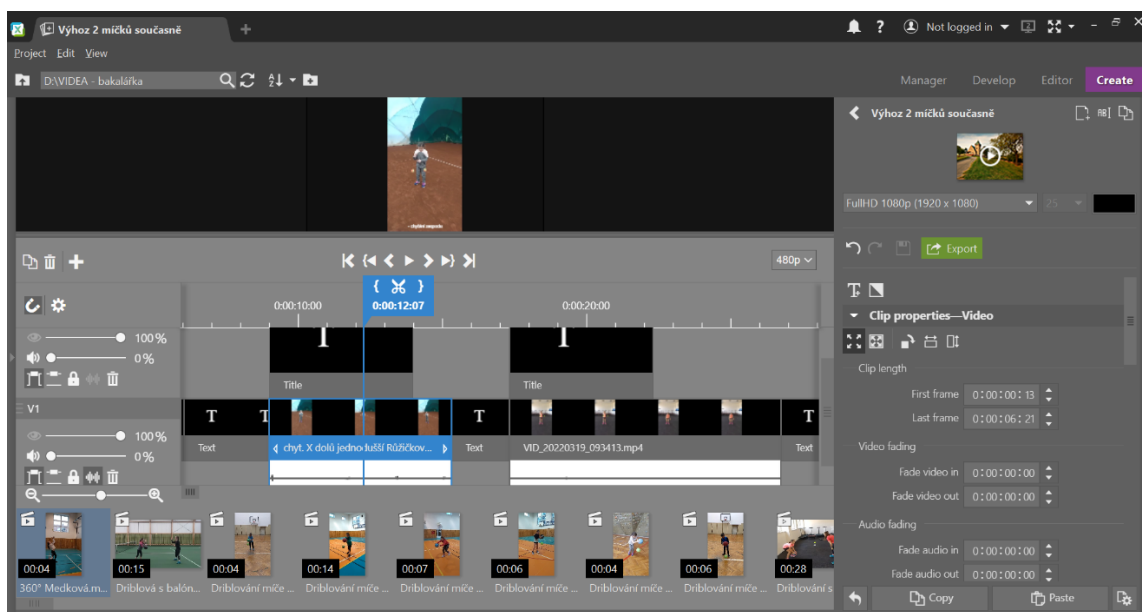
Výhoz 2 míčků současně

Not logged in

Project Edit View

D:\VIDEA - bakalářka

Manager Develop Editor Create

Výhoz 2 míčků současně

FullHD 1080p (1920 x 1080)

25

Export

Clip properties—Video

Clip length

First frame 0:00:00:13

Last frame 0:00:06:21

Video fading

Fade video in 0:00:00:00

Fade video out 0:00:00:00

Audio fading

Fade audio in 0:00:00:00

Fade audio out 0:00:00:00

Copy

Paste

480p

0:00:10:00

0:00:12:07

0:00:20:00

100%

0%

Title

Title

V1

100%

0%

Text

chyt. X dolů jedno lušší Růžičkov...

Text

VID_20220319_093413.mp4

Text

00:04

360° Medková.m...

00:15

Driblová s balón...

00:04

Driblování míče ...

00:14

Driblování míče ...

00:07

Driblování míče ...

00:06

Driblování míče ...

00:04

Driblování míče ...

00:06

Driblování míče ...

00:28

Driblování s